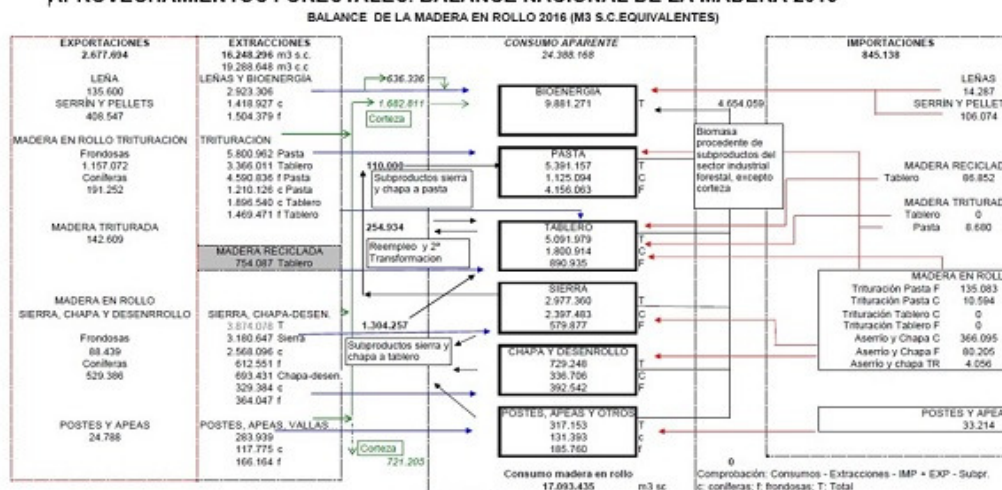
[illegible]

BALANCE DE LA MADERA EN ROLLO 2016 (M3 S.C.EQUIVALENTES)

EXPORTACIONES
2.677.694

LEÑA
135.600
SERRÍN Y PELLETS
408.547

MADERA EN ROLLO TRITURACIÓN
Frondosas
1.157.072
Coníferas
191.252

MADERA TRITURADA
142.609

MADERA EN ROLLO
SIERRA, CHAPA Y DESENRROLLO
Frondosas
88.439
Coníferas
529.386

POSTES Y APEAS
24.788

EXTRACCIONES
16.248.296 m3 s.c.
19.288.648 m3 c.c
LEÑAS Y BIOENERGÍA
2.923.306
1.418.927 c
1.504.379 f

TRITURACIÓN
5.800.962 Pasta
3.366.011 Tablero
4.590.836 f Pasta
1.210.126 c Pasta
1.896.540 c Tablero
1.469.471 f Tablero

MADERA RECICLADA
754.087 Tablero

SIERRA, CHAPA-DESEN.
3.874.078 T
3.180.647 Sierra
2.568.096 c
612.551 f
693.431 Chapa-desen.
329.384 c
364.047 f

POSTES, APEAS, VALLAS
283.939
117.775 c
166.164 f

636.336
1.682.811
Corteza
110.000
Subproductos sierra y chapa a pasta
254.934
Reempleo y 2ª Transformacion
1.304.257
Subproductos sierra y chapa a tablero
Corteza
721.205

CONSUMO APARENTE
24.388.168

BIOENERGÍA
9.881.271 T

PASTA
5.391.157 T
1.125.094 C
4.156.063 F

TABLERO
5.091.979 T
1.800.914 C
890.935 F

SIERRA
2.977.360 T
2.397.483 C
579.877 F

CHAPA Y DESENROLLO
729.248 T
336.706 C
392.542 F

POSTES, APEAS Y OTROS
317.153 T
131.393 C
185.760 F

Consumo madera en rollo
17.093.435 m3 sc

4.654.059
Biomasa procedente de subproductos del sector industrial forestal, excepto corteza

0
Comprobación: Consumos - Extracciones - IMP + EXP - Subpr.
c: coníferas; f: frondosas; T: Total

IMPORTACIONES
845.138

LEÑAS
14.287
SERRÍN Y PELLET
106.074

MADERA RECICLAD
Tablero 86.852

MADERA TRITURAD
Tablero 0
Pasta 8.680

MADERA EN ROLL
Trituración Pasta F 135.083
Trituración Pasta C 10.594
Trituración Tablero C 0
Trituración Tablero F 0
Aserrío y Chapa C 366.095
Aserrío y Chapa F 80.205
Aserrío y chapa TR 4.056

POSTES Y APEA
33.214